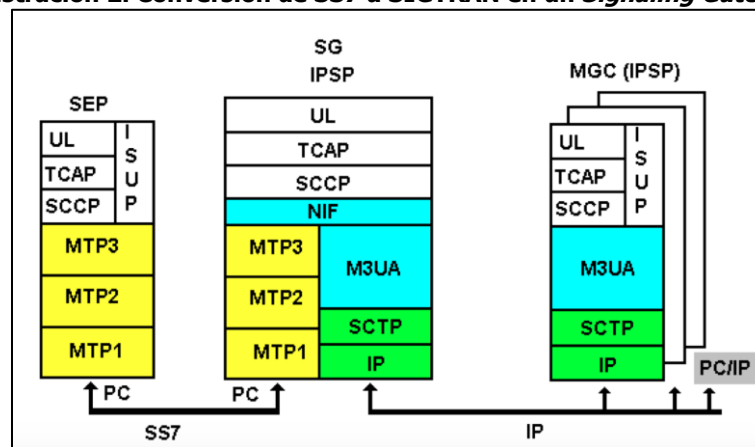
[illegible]stración 2. Conversión de SS7 a SIGTRAN en un Signaling Gate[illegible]

SEP

UL
TCAP
SCCP
ISUP
MTP3
MTP2
MTP1

SG
IPSP

UL
TCAP
SCCP
NIF
MTP3
MTP2
MTP1
M3UA
SCTP
IP

MGC (IPSP)

UL
TCAP
SCCP
ISUP
M3UA
SCTP
IP

PC
PC
PC/IP

SS7
IP